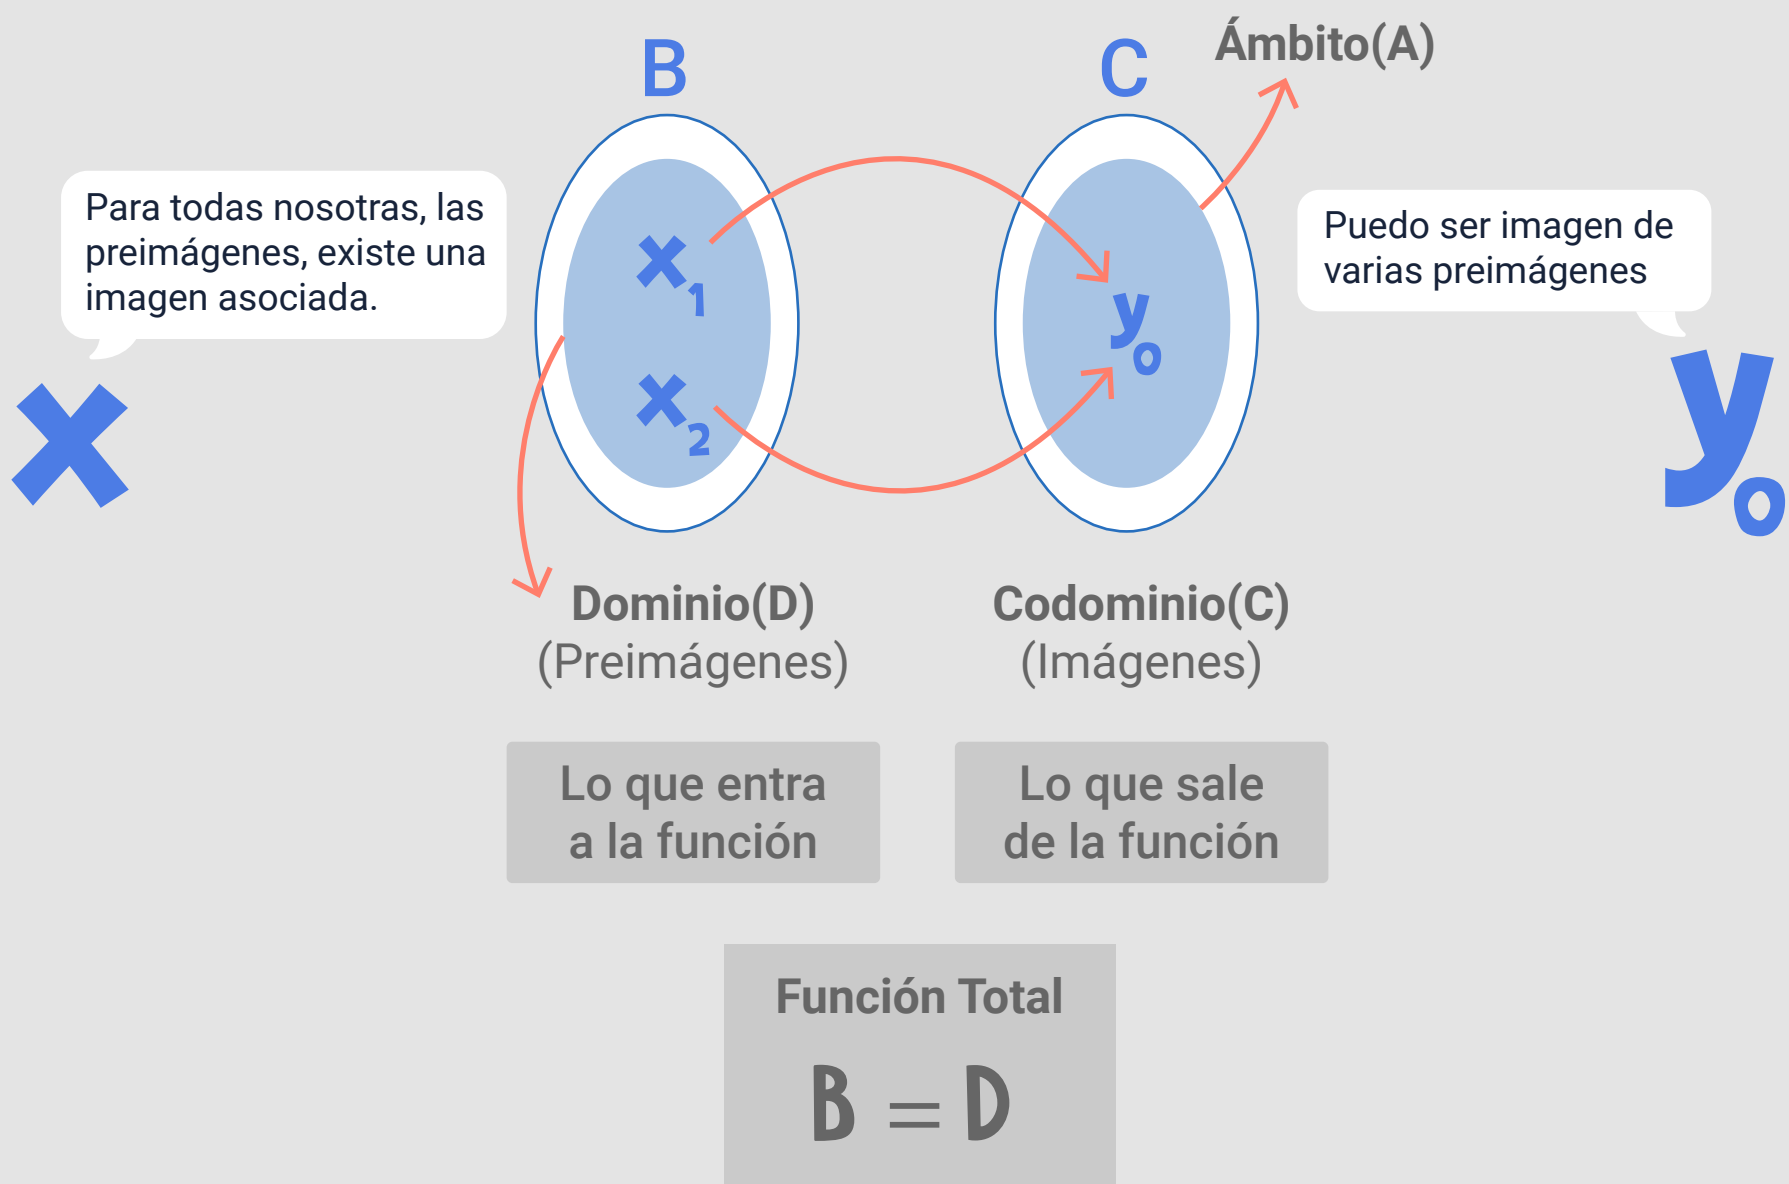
B

C

Ámbito(A)

Para todas nosotras, las preimágenes, existe una imagen asociada.

$x$

$x_1$

$x_2$

$y_0$

Puedo ser imagen de varias preimágenes

$y_0$

Dominio(D)
(Preimágenes)

Codominio(C)
(Imágenes)

Lo que entra a la función

Lo que sale de la función

Función Total

B = D